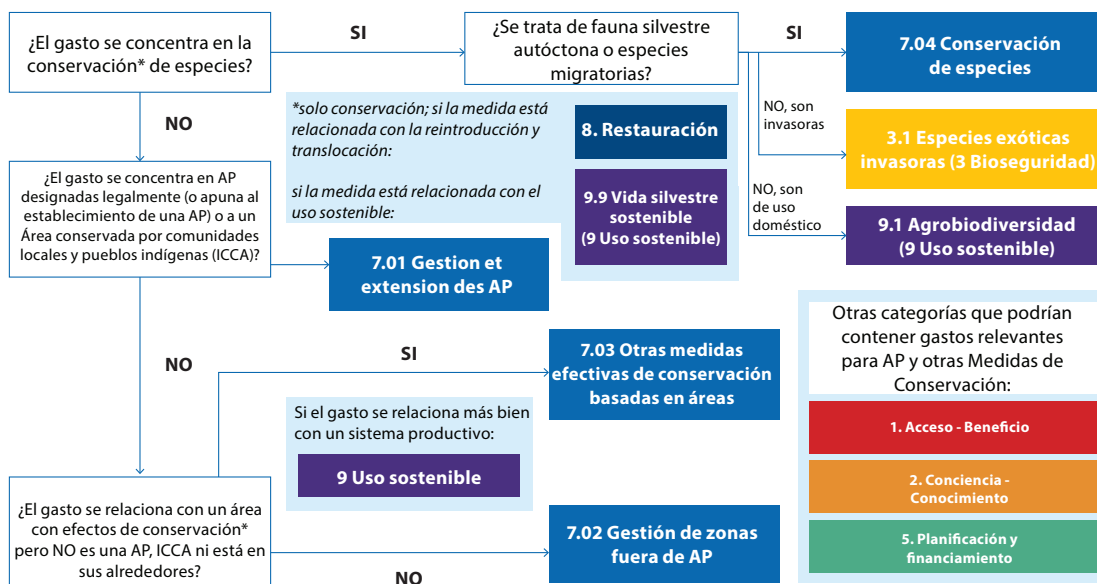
¿El gasto se concentra en la conservación* de especies?

SI

¿Se trata de fauna silvestre autóctona o especies migratorias?

SI

7.04 Conservación de especies

NO, son invasoras

3.1 Especies exóticas invasoras (3 Bioseguridad)

NO, son de uso doméstico

9.1 Agrobiodiversidad (9 Uso sostenible)

*solo conservación; si la medida está relacionada con la reintroducción y translocación:

8. Restauración

si la medida está relacionada con el uso sostenible:

9.9 Vida silvestre sostenible (9 Uso sostenible)

NO

¿El gasto se concentra en AP designadas legalmente (o apuna al establecimiento de una AP) o a un Área conservada por comunidades locales y pueblos indígenas (ICCA)?

7.01 Gestion et extension des AP

NO

SI

7.03 Otras medidas efectivas de conservación basadas en áreas

Si el gasto se relaciona más bien con un sistema productivo:

9 Uso sostenible

¿El gasto se relaciona con un área con efectos de conservación* pero NO es una AP, ICCA ni está en sus alrededores?

7.02 Gestión de zonas fuera de AP

NO

Otras categorías que podrían contener gastos relevantes para AP y otras Medidas de Conservación:

1. Acceso - Beneficio

2. Conciencia - Conocimiento

5. Planificación y financiamiento